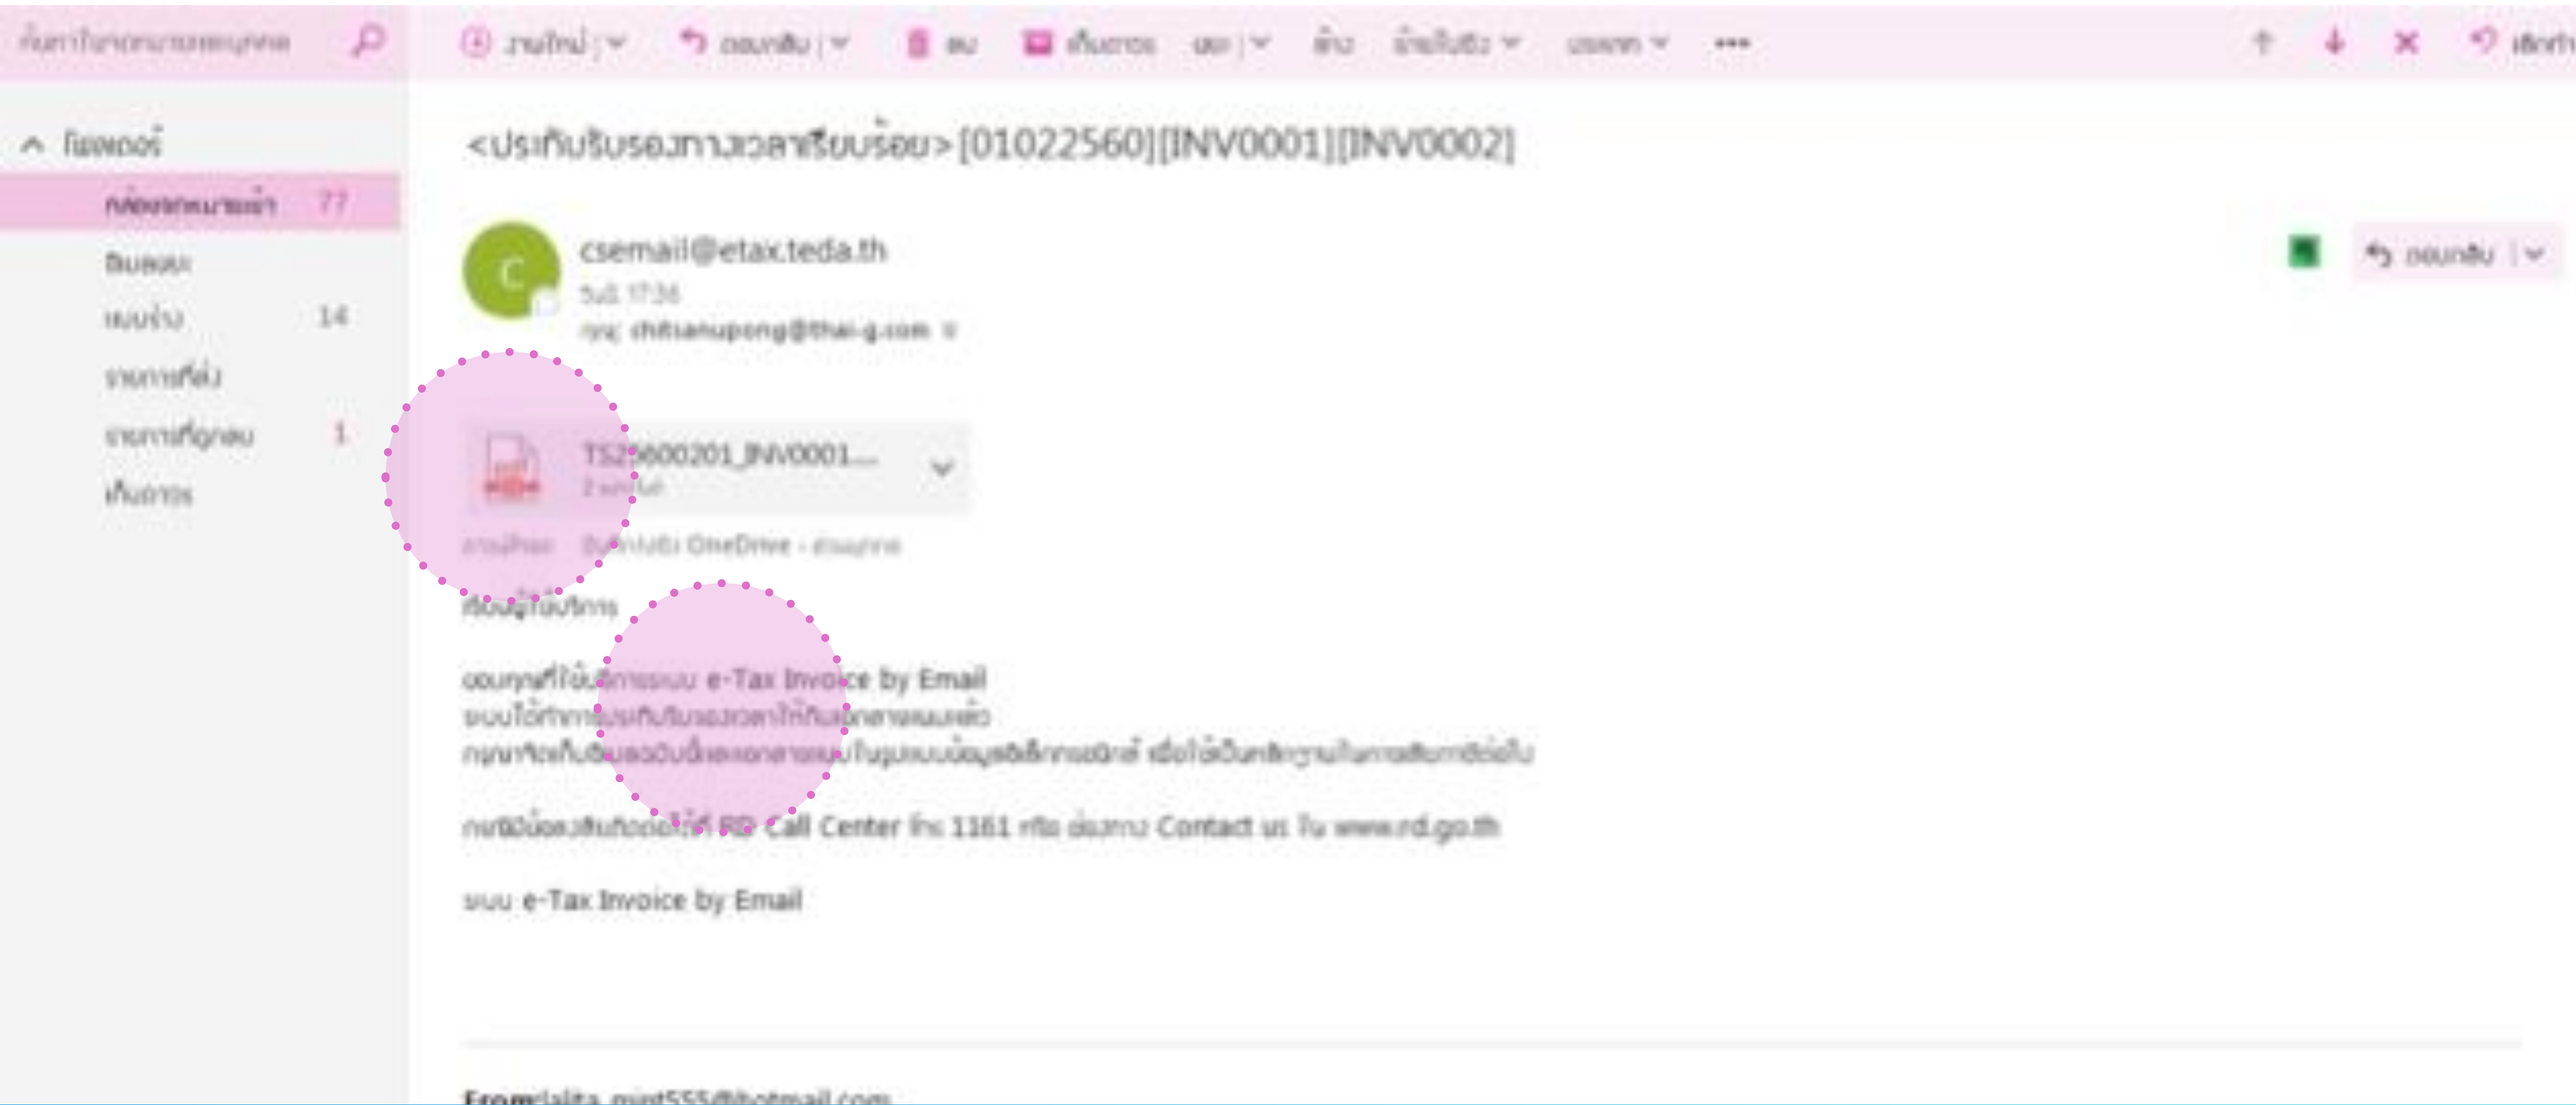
ค้นหาในจดหมายและบุคคล

ใหม่ | ตอบกลับ | ลบ เก็บถาวร ขยะ | ล้าง ย้ายไปยัง จัดประเภท •••

ย้อนกลับ

โฟลเดอร์
กล่องจดหมายเข้า 77
ถึงแล้ว
แบบร่าง 14
รายการที่ส่ง
รายการที่ถูกลบ 1
เก็บถาวร

<ประทับรับรองทางเวลาเรียบร้อย>[01022560][INV0001][INV0002]

csemail@etax.teda.th
วันนี้ 17:36
ถึง: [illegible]@thai-g.com

ตอบกลับ

TS2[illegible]600201_INV0001...
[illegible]
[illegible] OneDrive - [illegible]

เรียนผู้ใช้บริการ

ขอบคุณที่ใช้บริการระบบ e-Tax Invoice by Email
ระบบได้ทำการประทับรับรองเวลาให้กับเอกสารของท่านแล้ว
กรุณาจัดเก็บต้นฉบับอิเล็กทรอนิกส์ในรูปแบบข้อมูลอิเล็กทรอนิกส์ เพื่อใช้เป็นหลักฐานในการติดต่อต่อไป

กรณีมีข้อสงสัยติดต่อได้ที่ RD Call Center โทร 1161 หรือ ผ่านทาง Contact us ใน www.rd.go.th

ระบบ e-Tax Invoice by Email

From:lalita_mint555@hotmail.com